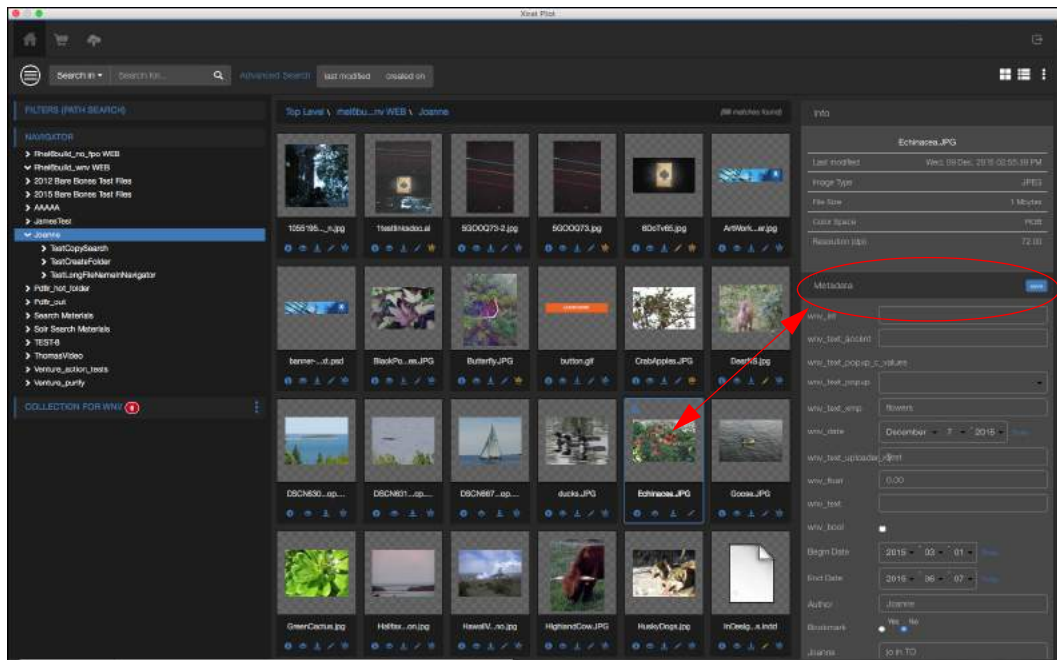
Xinet Pilot

Search in ▾ Search for... Advanced Search last modified created on

FILTERS (PATH SEARCH)

NAVIGATOR
> Rhelibuild_no_fpo WEB
∨ Rhelibuild_wnv WEB
> 2012 Bare Bones Test Files
> 2015 Bare Bones Test Files
> AAAAA
> JamesTest
∨ Joanne
> TestCopySearch
> TestCreateFolder
> TestLongFileNameInNavigator
> Pdflr_hot_folder
> Pdflr_out
> Search Materials
> Solr Search Materials
> TEST-8
> ThomasVideo
> Venture_action_tests
> Venture_purify

COLLECTION FOR WNV 4

Top Level \ rhel6bu...nv WEB \ Joanne (88 matches found)

1055195....n.jpg 1testlinkedoc.ai 5GOOQ73-2.jpg 5GOOQ73.jpg 6DsTv65.jpg ArtWork...er.jpg
banner-...d.psd BlackPo...es.JPG Butterfly.JPG button.gif CrabApples.JPG DeerMB.jpg
DSCN630...op.... DSCN631...op.... DSCN667...op.... ducks.JPG Echinacea.JPG Goose.JPG
GreenCactus.jpg Halifax...on.jpg HawaiiV...so.jpg HighlandCow.JPG HuskyDogs.jpg InDesig...x.indd

Info

Echinacea.JPG
Last modified Wed, 09 Dec, 2015 02:55:39 PM
Image Type JPEG
File Size 1 Mbytes
Color Space RGB
Resolution (dpi) 72.00

Metadata save

wnv_int
wnv_text_ancient
wnv_text_popup_c_values
wnv_text_popup
wnv_text_emp flowers
wnv_date December 7 2015 Now
wnv_text_uploader_kjfd
wnv_float 0.00
wnv_text
wnv_bool
Begin Date 2015 03 01 Now
End Date 2015 06 07 Now
Author Joanne
Bookmark Yes No
Joanne jo in TO